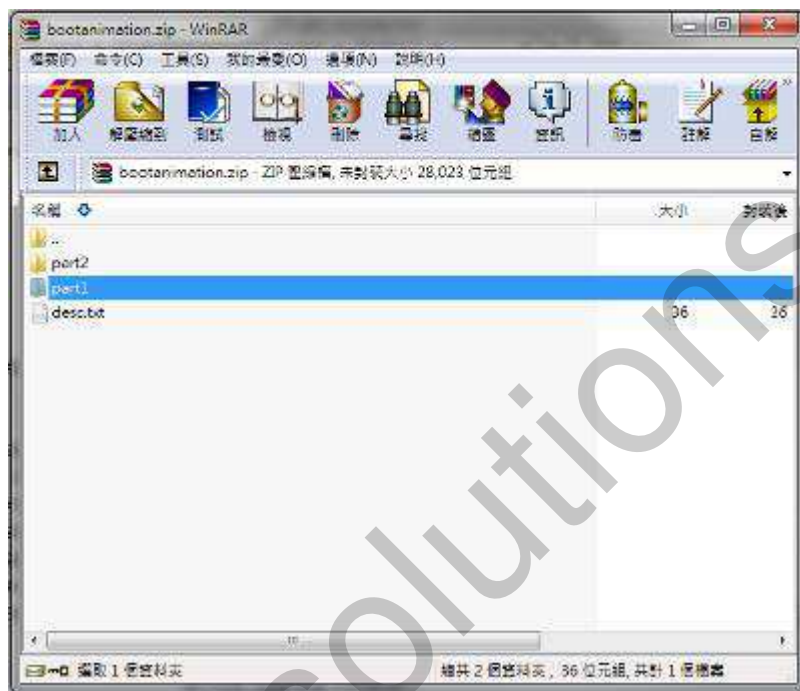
bootanimation.zip - WinRAR

檔案(F) 命令(C) 工具(S) 我的最愛(O) 選項(N) 說明(H)

加入 解壓縮到 測試 檢視 刪除 尋找 精靈 資訊 防毒 註解 自解

bootanimation.zip - ZIP 壓縮檔, 未封裝大小 28,023 位元組

名稱 大小 封裝後

..
part2
part1
desc.txt 36 36

已選取 1 個資料夾 總共 2 個資料夾, 36 位元組, 共計 1 個檔案

solutions